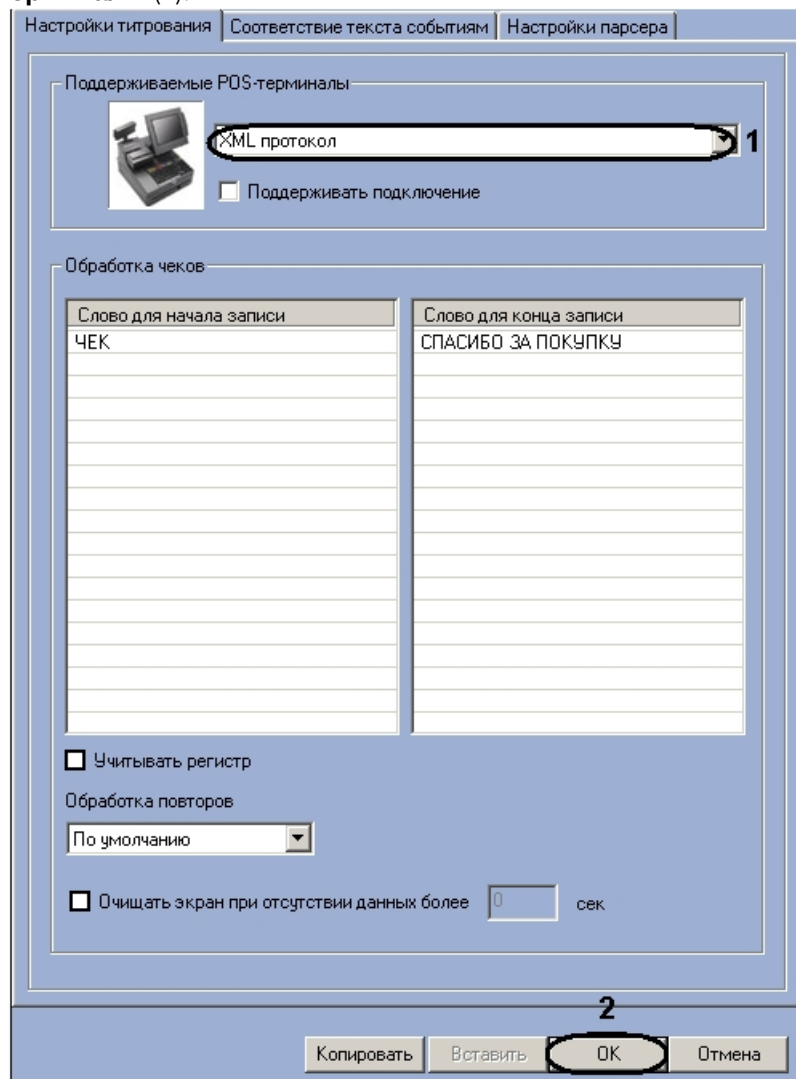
Настройки титрования | Соответствие текста событиям | Настройки парсера

Поддерживаемые POS-терминалы

XML протокол

1

Поддерживать подключение

Обработка чеков

| Слово для начала записи | Слово для конца записи |
|---|---|
| ЧЕК | СПАСИБО ЗА ПОКУПКУ |

Учитывать регистр

Обработка повторов

По умолчанию

Очищать экран при отсутствии данных более 0 сек

2

Копировать Вставить OK Отмена